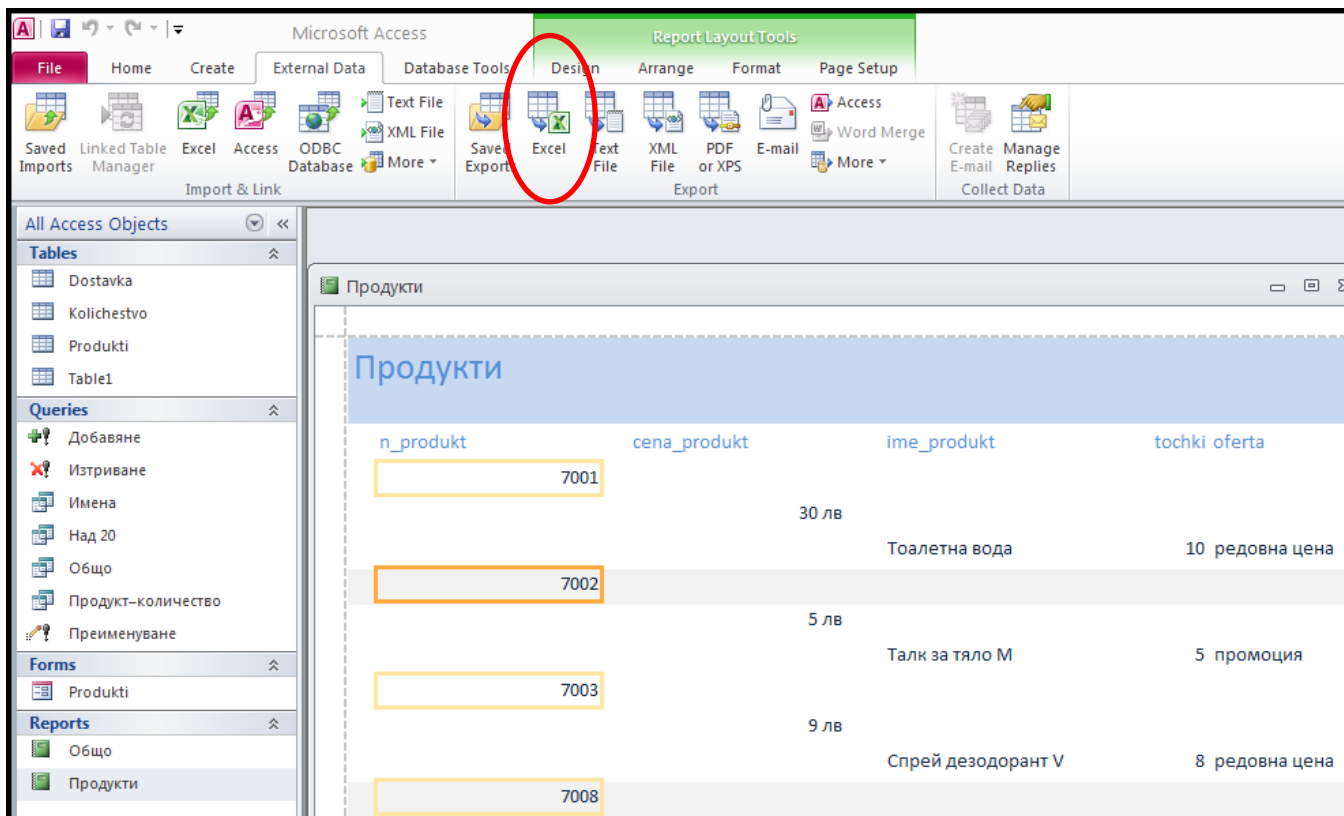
Microsoft Access

Report Layout Tools

File Home Create External Data Database Tools Design Arrange Format Page Setup

Saved Imports Linked Table Manager Excel Access ODBC Database Text File XML File More
Import & Link

Saved Exports Excel Text File XML File PDF or XPS E-mail Access Word Merge More
Export

Create E-mail Manage Replies
Collect Data

All Access Objects

Tables
Dostavka
Kolichestvo
Produkti
Table1

Queries
Добавяне
Изтриване
Имена
Над 20
Общо
Продукт–количество
Преименуване

Forms
Produkti

Reports
Общо
Продукти

Продукти

Продукти

| n_produkt | cena_produkt | ime_produkt | tochki | oferta |
|---|---|---|---|---|
| 7001 | 30 лв | Тоалетна вода | 10 | редовна цена |
| 7002 | 5 лв | Талк за тяло М | 5 | промоция |
| 7003 | 9 лв | Спрей дезодорант V | 8 | редовна цена |
| 7008 | | | | |